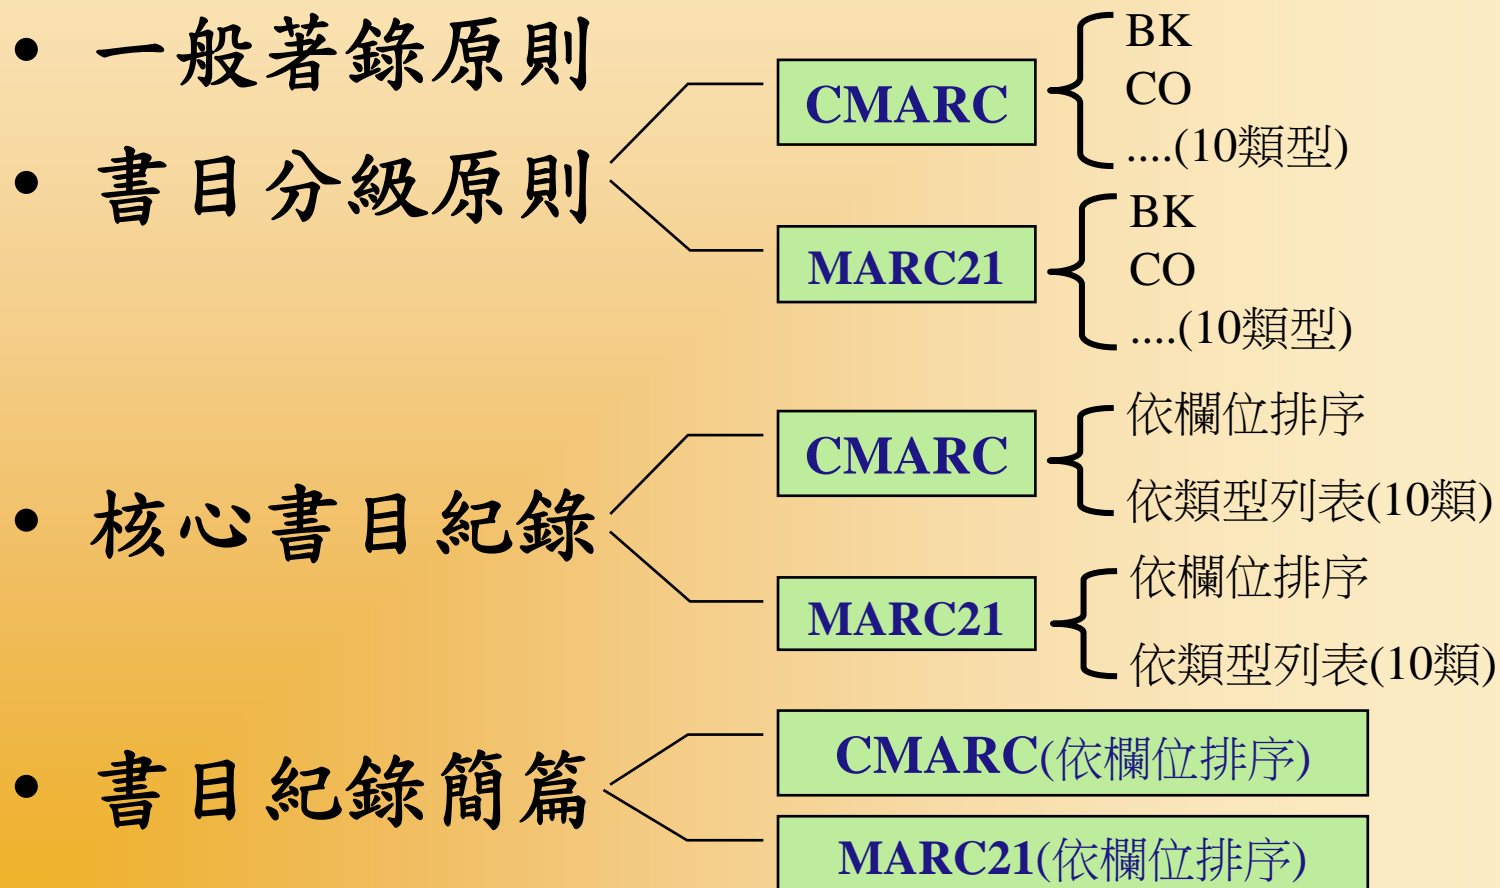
• 一般著錄原則
• 書目分級原則

CMARC
BK
CO
....(10類型)

MARC21
BK
CO
....(10類型)

• 核心書目紀錄

CMARC
依欄位排序
依類型列表(10類)

MARC21
依欄位排序
依類型列表(10類)

• 書目紀錄簡篇

CMARC(依欄位排序)
MARC21(依欄位排序)